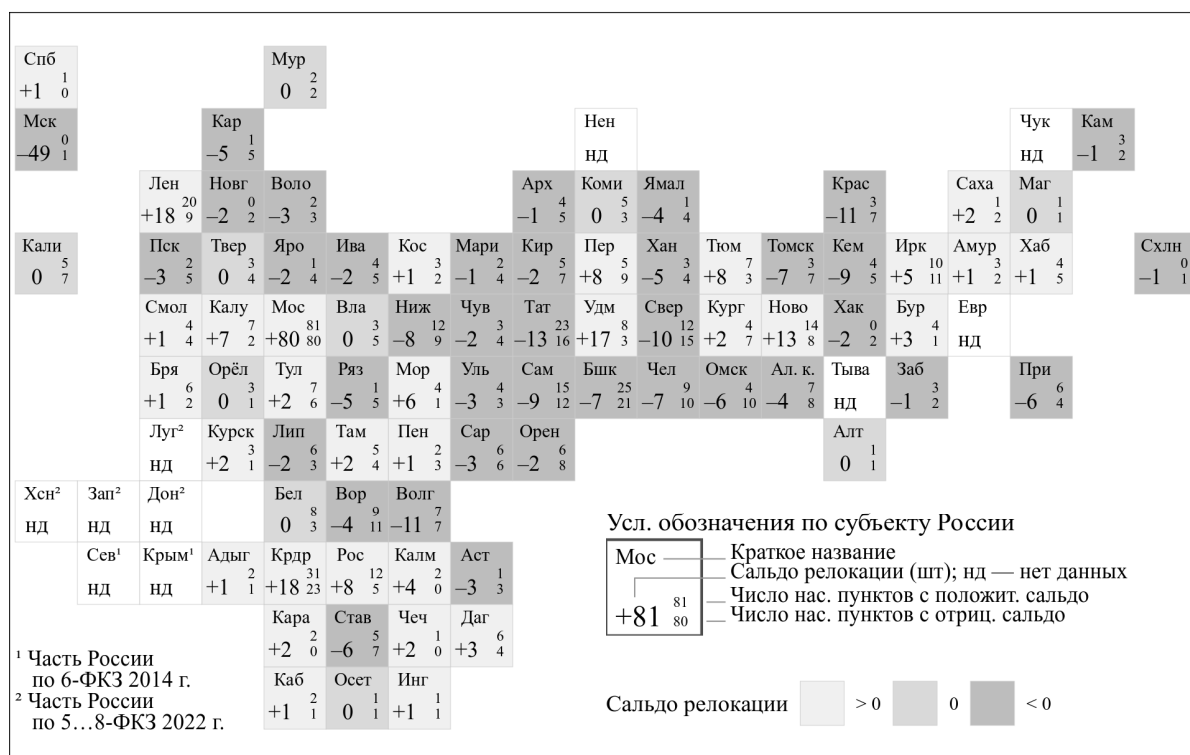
Спб
+1 $^{1}_{0}$

Мур
0 $^{2}_{2}$

Мск
−49 $^{0}_{1}$

Кар
−5 $^{1}_{5}$

Нен
нд

Чук
нд

Кам
−1 $^{3}_{2}$

Лен
+18 $^{20}_{9}$

Новг
−2 $^{0}_{2}$

Воло
−3 $^{2}_{3}$

Арх
−1 $^{4}_{5}$

Коми
0 $^{5}_{3}$

Ямал
−4 $^{1}_{4}$

Крас
−11 $^{3}_{7}$

Саха
+2 $^{1}_{2}$

Маг
0 $^{1}_{1}$

Кали
0 $^{5}_{7}$

Пск
−3 $^{2}_{5}$

Твер
0 $^{3}_{4}$

Яро
−2 $^{1}_{4}$

Ива
−2 $^{4}_{5}$

Кос
+1 $^{3}_{2}$

Мари
−1 $^{2}_{4}$

Кир
−2 $^{5}_{7}$

Пер
+8 $^{5}_{9}$

Хан
−5 $^{3}_{4}$

Тюм
+8 $^{7}_{3}$

Томск
−7 $^{3}_{7}$

Кем
−9 $^{4}_{5}$

Ирк
+5 $^{10}_{11}$

Амур
+1 $^{3}_{2}$

Хаб
+1 $^{4}_{5}$

Схлн
−1 $^{0}_{1}$

Смол
+1 $^{4}_{4}$

Калу
+7 $^{7}_{2}$

Мос
+80 $^{81}_{80}$

Вла
0 $^{3}_{5}$

Ниж
−8 $^{12}_{9}$

Чув
−2 $^{3}_{4}$

Тат
−13 $^{23}_{16}$

Удм
+17 $^{8}_{3}$

Свер
−10 $^{12}_{15}$

Кург
+2 $^{4}_{7}$

Ново
+13 $^{14}_{8}$

Хак
−2 $^{0}_{2}$

Бур
+3 $^{4}_{1}$

Евр
нд

Бря
+1 $^{6}_{2}$

Орёл
0 $^{3}_{1}$

Тул
+2 $^{7}_{6}$

Ряз
−5 $^{1}_{5}$

Мор
+6 $^{4}_{1}$

Уль
−3 $^{4}_{3}$

Сам
−9 $^{15}_{12}$

Бшк
−7 $^{25}_{21}$

Чел
−7 $^{9}_{10}$

Омск
−6 $^{4}_{10}$

Ал. к.
−4 $^{7}_{8}$

Тыва
нд

Заб
−1 $^{3}_{2}$

При
−6 $^{6}_{4}$

Луг²
нд

Курск
+2 $^{3}_{1}$

Лип
−2 $^{6}_{3}$

Там
+2 $^{5}_{4}$

Пен
+1 $^{2}_{3}$

Сар
−3 $^{6}_{6}$

Орен
−2 $^{6}_{8}$

Алт
0 $^{1}_{1}$

Хсн²
нд

Зап²
нд

Дон²
нд

Бел
0 $^{8}_{3}$

Вор
−4 $^{9}_{11}$

Волг
−11 $^{7}_{7}$

Усл. обозначения по субъекту России

Мос — Краткое название
Сальдо релокации (шт); нд — нет данных
+81 $^{81}_{80}$ Число нас. пунктов с положит. сальдо
Число нас. пунктов с отриц. сальдо

Сев¹
нд

Крым¹
нд

Адыг
+1 $^{2}_{1}$

Крдр
+18 $^{31}_{23}$

Рос
+8 $^{12}_{5}$

Калм
+4 $^{2}_{0}$

Аст
−3 $^{1}_{3}$

Кара
+2 $^{2}_{0}$

Став
−6 $^{5}_{7}$

Чеч
+2 $^{1}_{0}$

Даг
+3 $^{6}_{4}$

¹ Часть России по 6-ФКЗ 2014 г.
² Часть России по 5…8-ФКЗ 2022 г.

Каб
+1 $^{2}_{1}$

Осет
0 $^{1}_{1}$

Инг
+1 $^{1}_{1}$

Сальдо релокации > 0 0 < 0